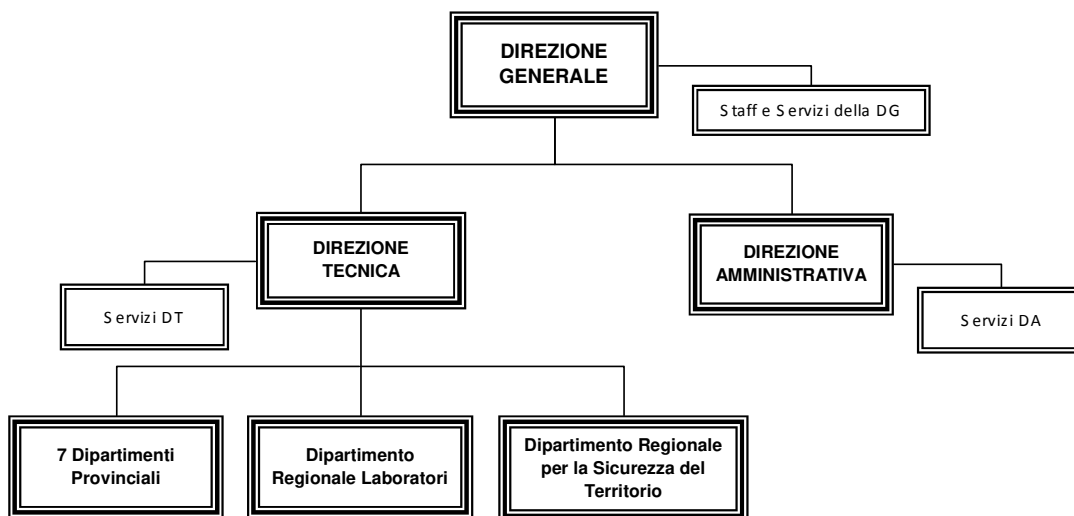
DIREZIONE GENERALE

Staff e Servizi della DG

DIREZIONE TECNICA

Servizi DT

DIREZIONE AMMINISTRATIVA

Servizi DA

7 Dipartimenti Provinciali

Dipartimento Regionale Laboratori

Dipartimento Regionale per la Sicurezza del Territorio